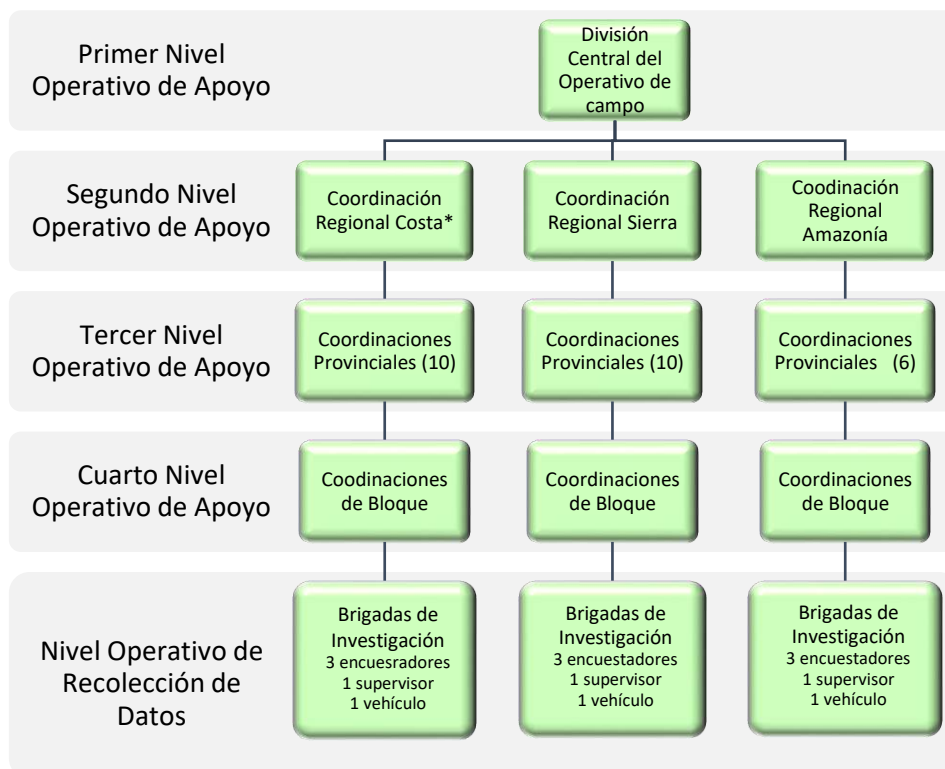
Primer Nivel Operativo de Apoyo

División Central del Operativo de campo

Segundo Nivel Operativo de Apoyo

Coordinación Regional Costa*

Coordinación Regional Sierra

Coodinación Regional Amazonía

Tercer Nivel Operativo de Apoyo

Coordinaciones Provinciales (10)

Coordinaciones Provinciales (10)

Coordinaciones Provinciales (6)

Cuarto Nivel Operativo de Apoyo

Coodinaciones de Bloque

Coordinaciones de Bloque

Coordinaciones de Bloque

Nivel Operativo de Recolección de Datos

Brigadas de Investigación
3 encuesradores
1 supervisor
1 vehículo

Brigadas de Investigación
3 encuestadores
1 supervisor
1 vehículo

Brigadas de Investigación
3 encuestadores
1 supervisor
1 vehículo